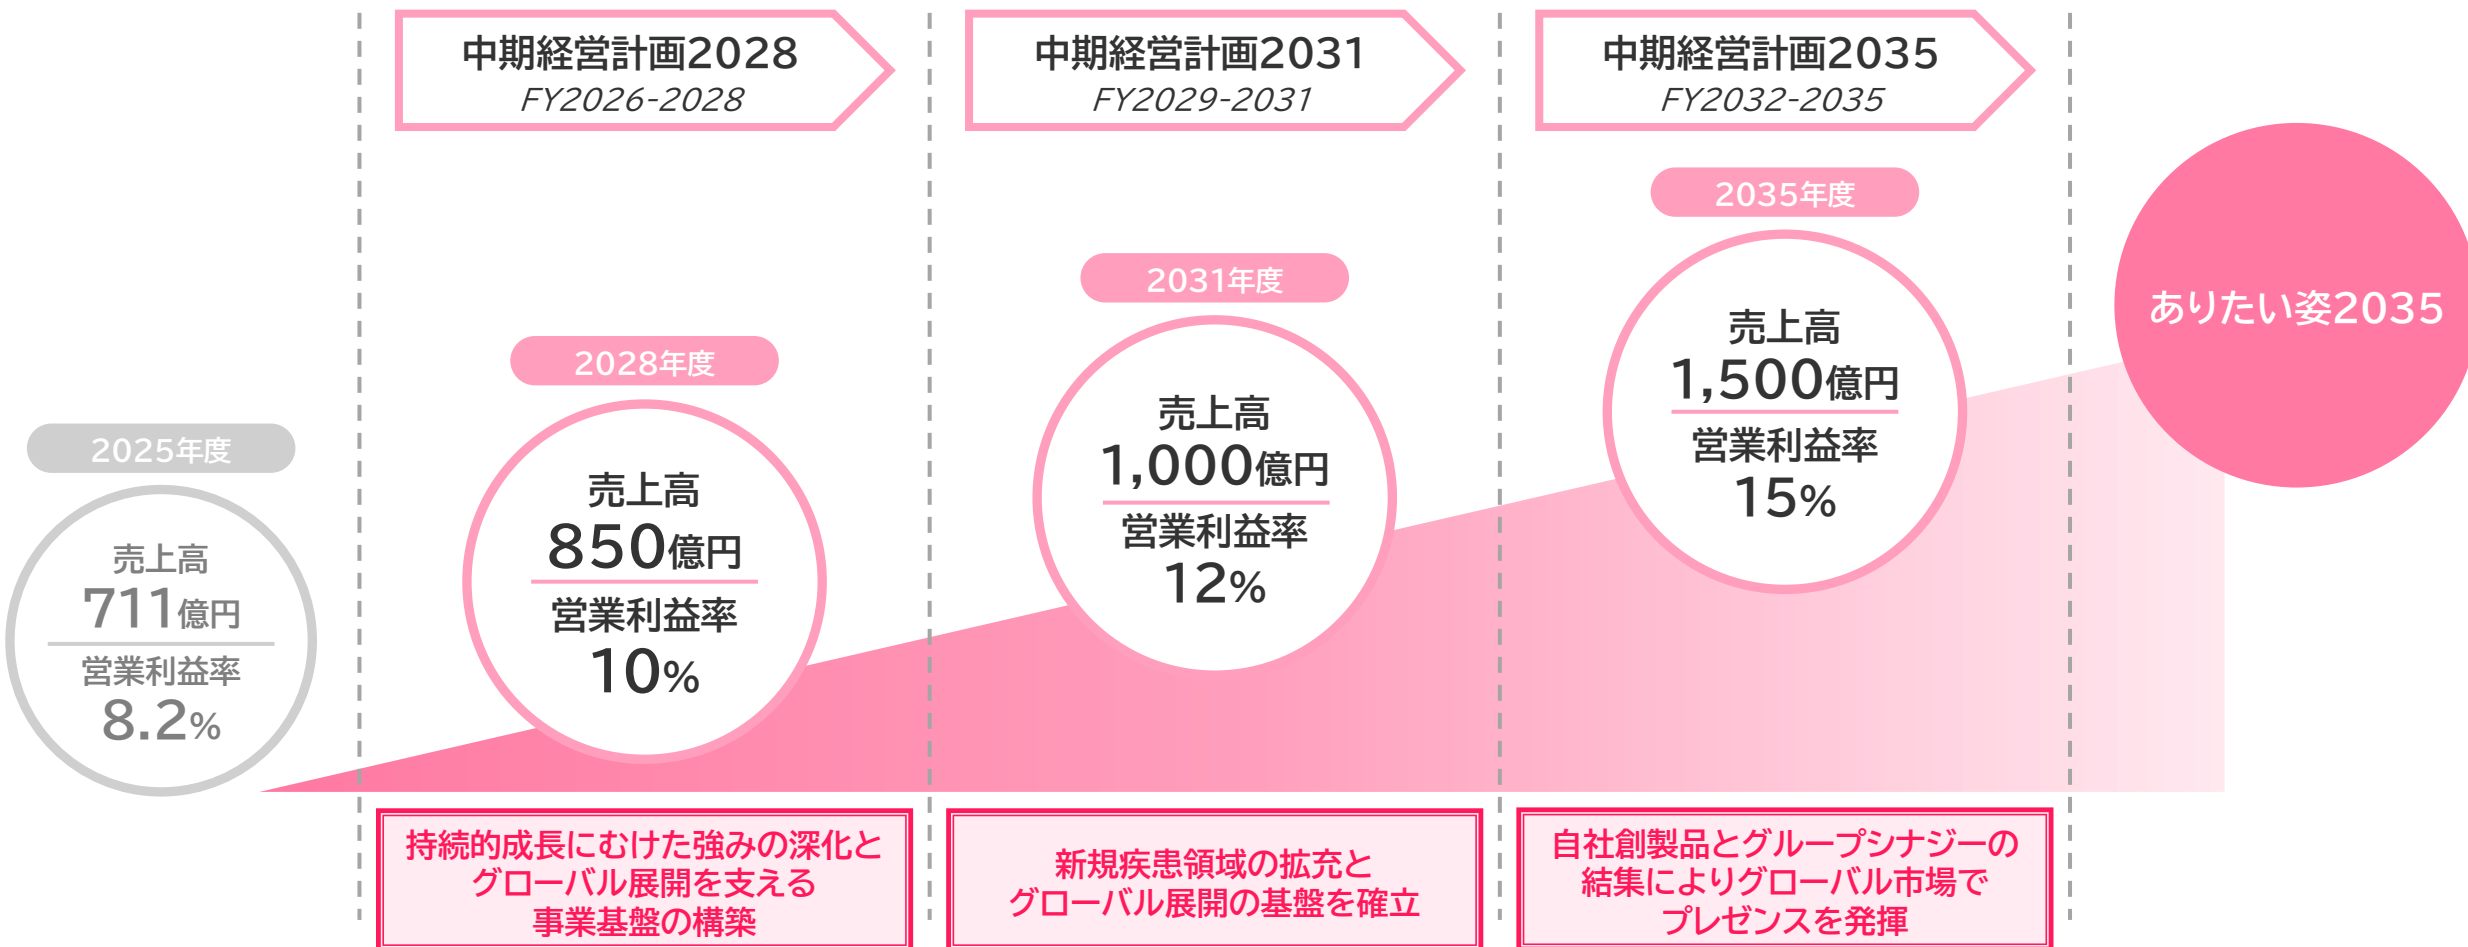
中期経営計画2028
FY2026-2028

中期経営計画2031
FY2029-2031

中期経営計画2035
FY2032-2035

2035年度

売上高
1,500億円
営業利益率
15%

ありたい姿2035

2031年度

売上高
1,000億円
営業利益率
12%

2028年度

売上高
850億円
営業利益率
10%

2025年度

売上高
711億円
営業利益率
8.2%

持続的成長にむけた強みの深化とグローバル展開を支える事業基盤の構築

新規疾患領域の拡充とグローバル展開の基盤を確立

自社創製品とグループシナジーの結集によりグローバル市場でプレゼンスを発揮